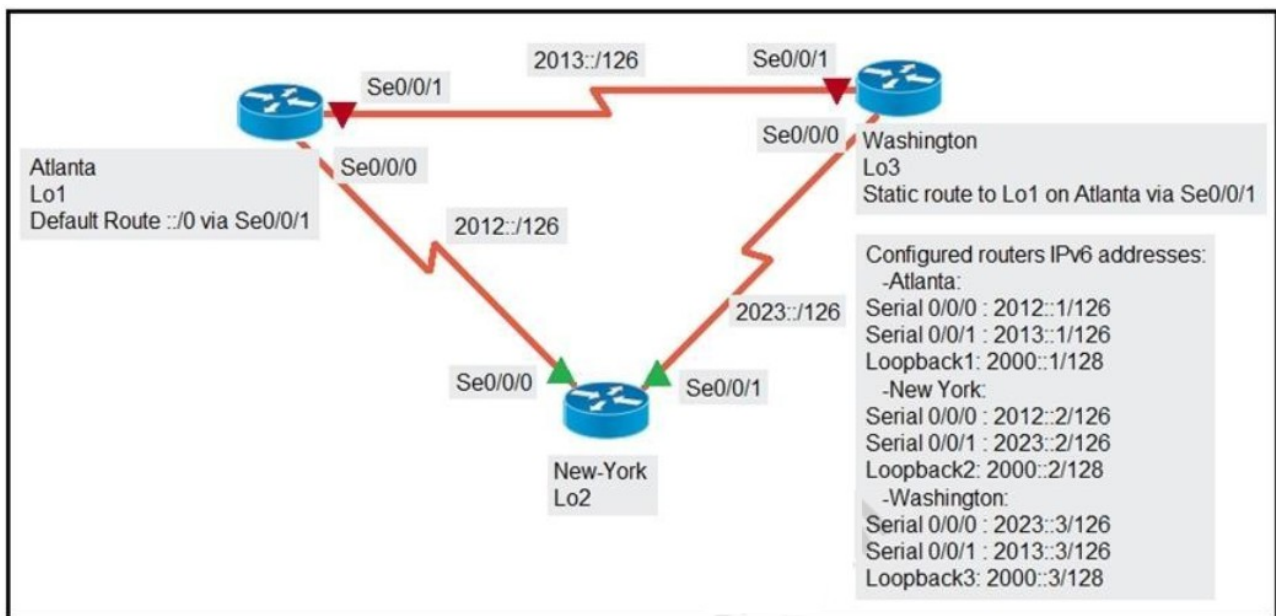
2013::/126

Se0/0/1

Se0/0/1

Atlanta
Lo1
Default Route ::/0 via Se0/0/1

Se0/0/0

Se0/0/0

Washington
Lo3
Static route to Lo1 on Atlanta via Se0/0/1

2012::/126

2023::/126

Configured routers IPv6 addresses:
-Atlanta:
Serial 0/0/0 : 2012::1/126
Serial 0/0/1 : 2013::1/126
Loopback1: 2000::1/128
-New York:
Serial 0/0/0 : 2012::2/126
Serial 0/0/1 : 2023::2/126
Loopback2: 2000::2/128
-Washington:
Serial 0/0/0 : 2023::3/126
Serial 0/0/1 : 2013::3/126
Loopback3: 2000::3/128

Se0/0/0

Se0/0/1

New-York
Lo2